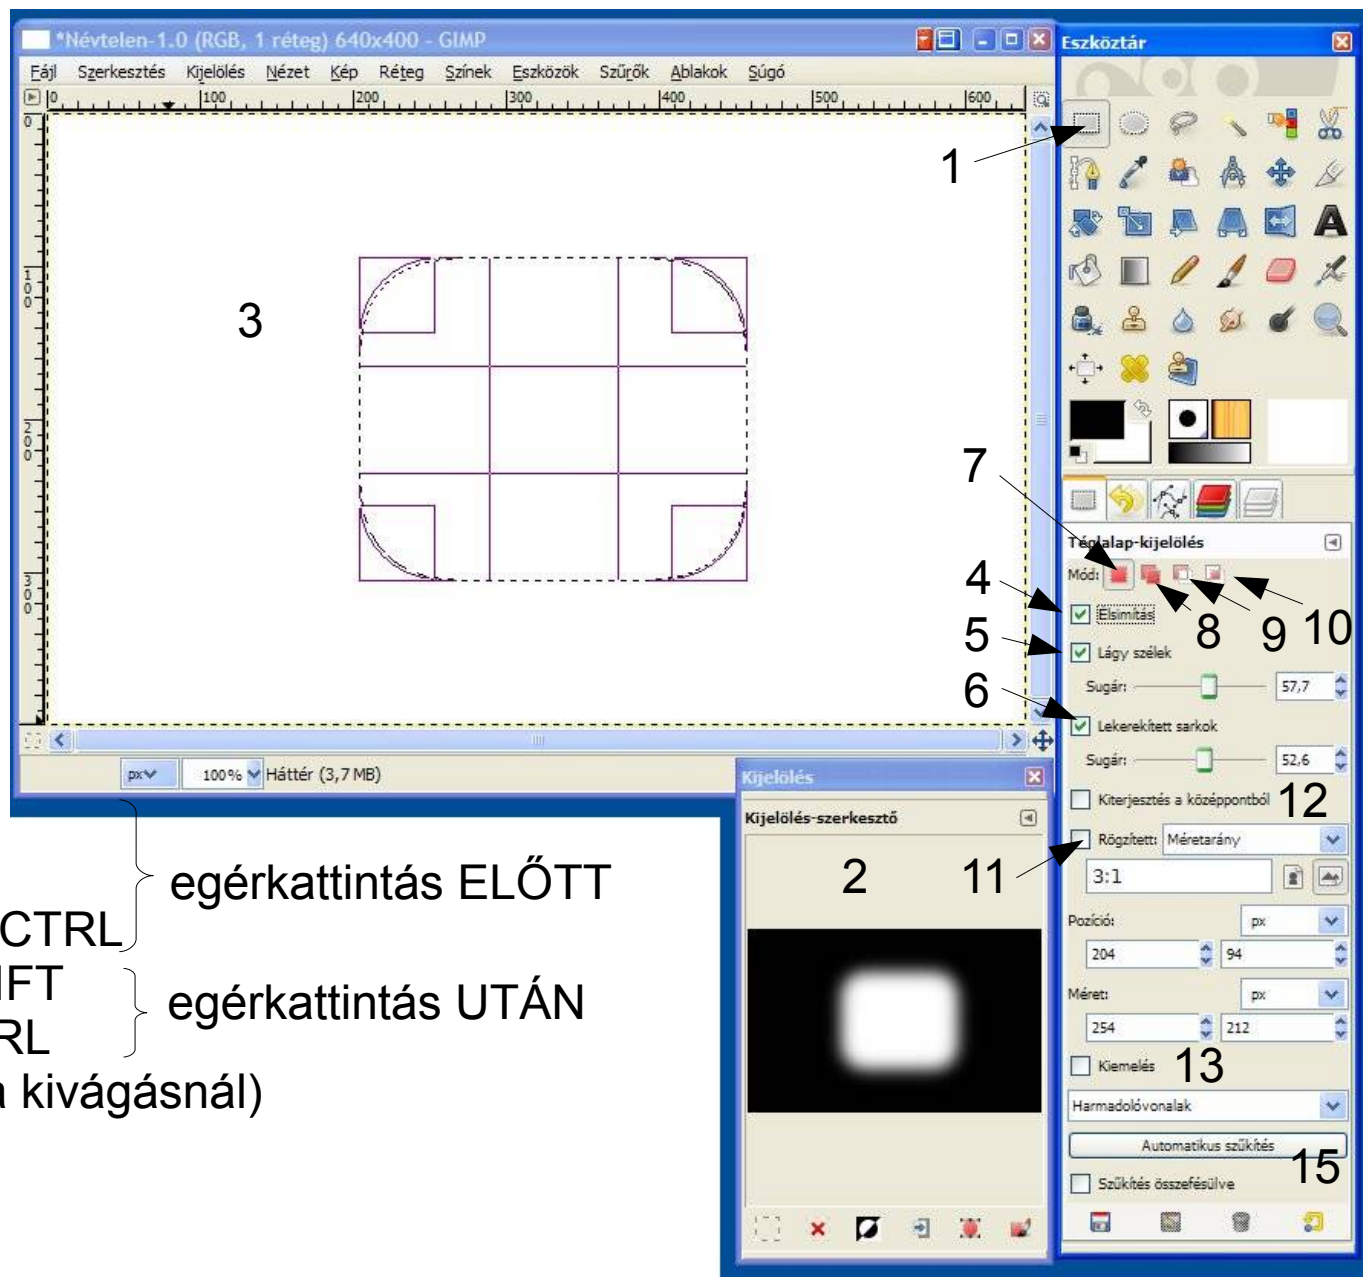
*Névtelen-1.0 (RGB, 1 réteg) 640x400 - GIMP

Fájl Szerkesztés Kijelölés Nézet Kép Réteg Színek Eszközök Szűrők Ablakok Súgó

0 100 200 300 400 500 600

3

1

px 100% Háttér (3,7 MB)

Eszköztár

7

Téglalap-kijelölés

Mód:

4

Elsimítás

8 9 10

5

Lágy szélek

Sugár: 57,7

6

Lekerekített sarkok

Sugár: 52,6

Kiterjesztés a középpontból 12

Rögzített: Méretarány

11

3:1

Pozíció: px

204 94

Méret: px

254 212

Kiemelés 13

Harmadolóvonalak

Automatikus szűkítés

15

Szűkítés összefésülve

Kijelölés

Kijelölés-szerkesztő

2

egérkattintás ELŐTT

CTRL

IFT

RL

egérkattintás UTÁN

a kivágásnál)